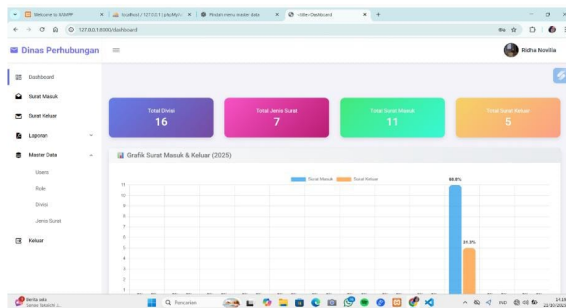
Welcome to XAMPP
localhost / 127.0.0.1 / phpMyA
Prodaln menu sistem data
<title>Dashboard
127.0.0.1:8000/dashboard

Dinas Perhubungan
Ridha Novilia

Dashboard
Surat Masuk
Surat Keluar
Laporan
Master Data
Users
Role
Divisi
Jenis Surat
Keluar

Total Divisi
16
Total Jenis Surat
7
Total Surat Masuk
11
Total Surat Keluar
5

Grafik Surat Masuk & Keluar (2025)

Surat Masuk
Surat Keluar

68.8%
31.3%

11
10
9
8
7
6
5
4
3
2
1

Berita saham
Pencarian